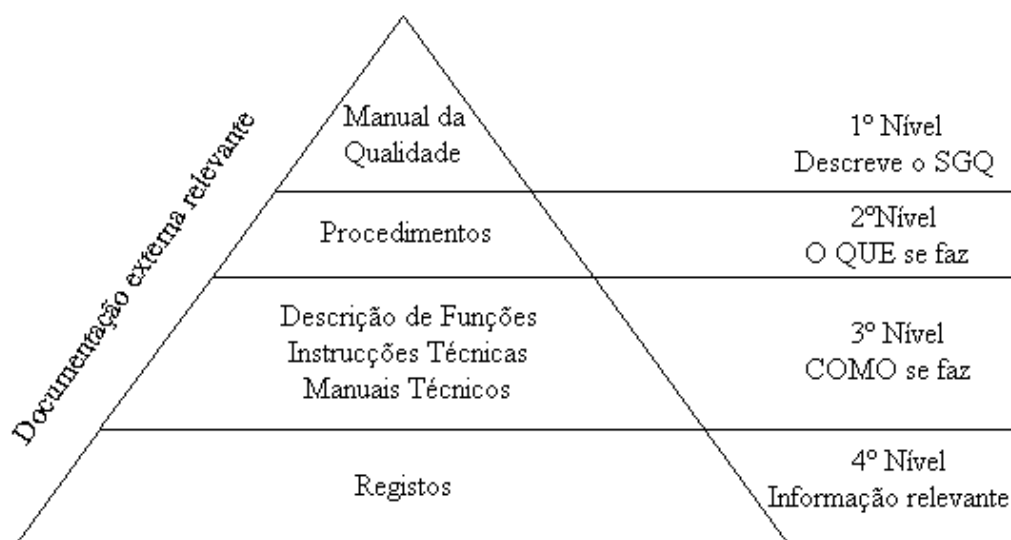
Documentação externa relevante

Manual da Qualidade

1º Nível
Descreve o SGQ

Procedimentos

2ºNível
O QUE se faz

Descrição de Funções
Instrucções Técnicas
Manuais Técnicos

3º Nível
COMO se faz

Registos

4º Nível
Informação relevante